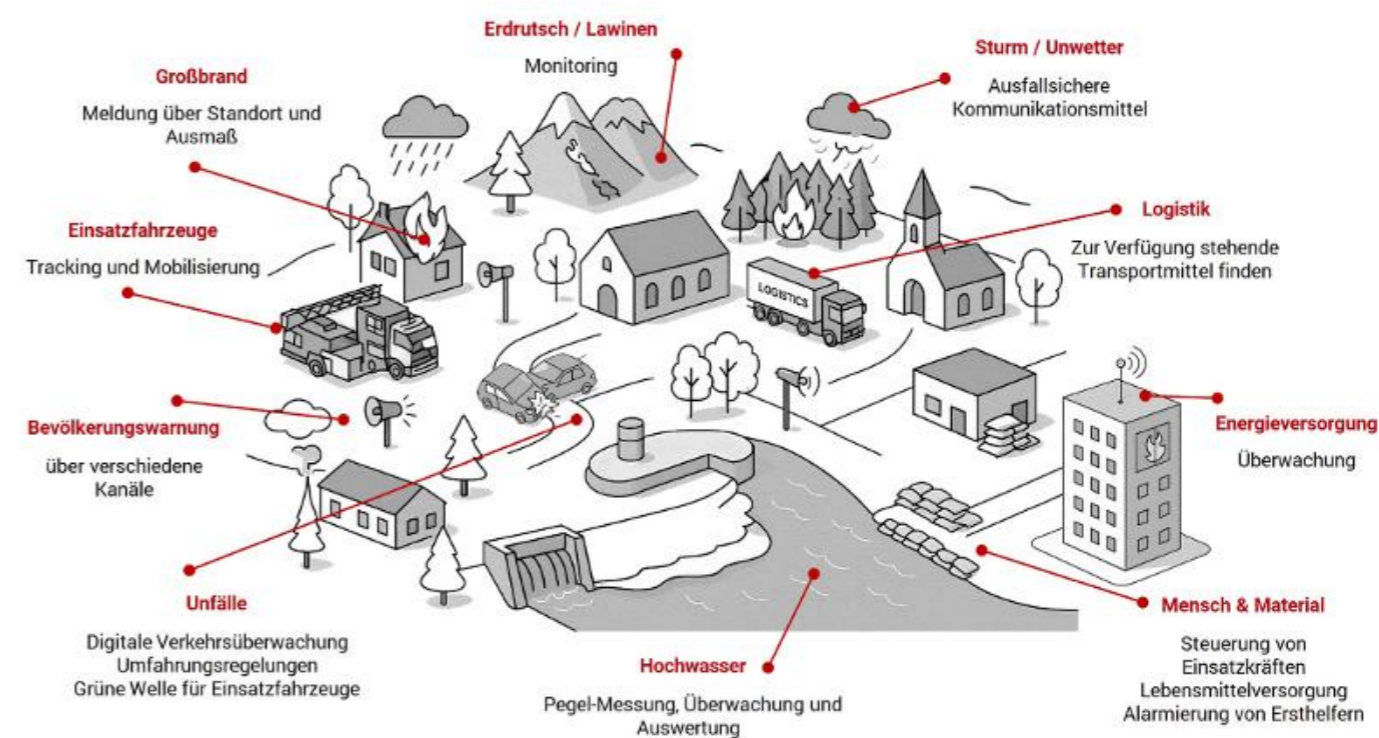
Erdrutsch / Lawinen

Monitoring

Sturm / Unwetter

Ausfallsichere Kommunikationsmittel

Großbrand

Meldung über Standort und Ausmaß

Einsatzfahrzeuge

Tracking und Mobilisierung

Logistik

Zur Verfügung stehende Transportmittel finden

LOGISTICS

Bevölkerungswarnung

über verschiedene Kanäle

Energieversorgung

Überwachung

Unfälle

Digitale Verkehrsüberwachung
Umfahrungsregelungen
Grüne Welle für Einsatzfahrzeuge

Hochwasser

Pegel-Messung, Überwachung und Auswertung

Mensch & Material

Steuerung von Einsatzkräften
Lebensmittelversorgung
Alarmierung von Ersthelfern